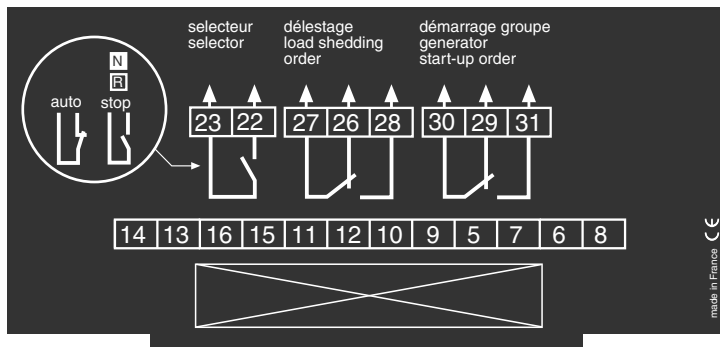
selecteur
selector

délestage
load shedding
order

démarrage groupe
generator
start-up order

N
R
auto
stop

| 23 | 22 |
|---|---|

| 27 | 26 | 28 |
|---|---|---|

| 30 | 29 | 31 |
|---|---|---|

| 14 | 13 | 16 | 15 | 11 | 12 | 10 | 9 | 5 | 7 | 6 | 8 |
|---|---|---|---|---|---|---|---|---|---|---|---|

made in France
CE